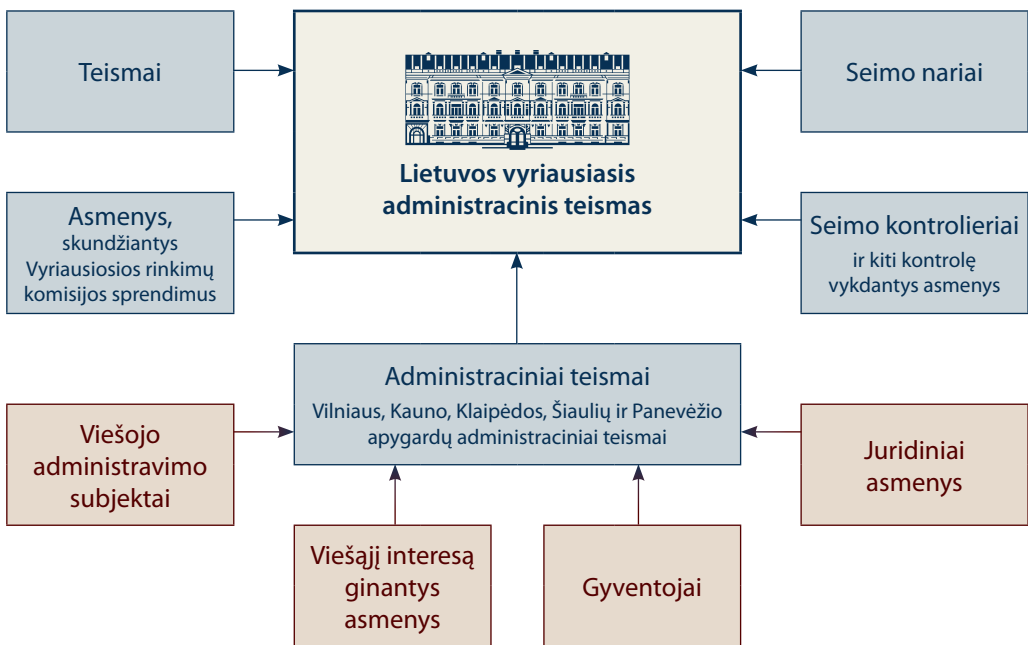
Teismai

Lietuvos vyriausiasis administracinis teismas

Seimo nariai

Asmenys, skundžiantys Vyriausiosios rinkimų komisijos sprendimus

Seimo kontrolieriai ir kiti kontrolę vykdantys asmenys

Administraciniai teismai
Vilniaus, Kauno, Klaipėdos, Šiaulių ir Panevėžio apygardų administraciniai teismai

Viešojo administravimo subjektai

Juridiniai asmenys

Viešąjį interesą ginantys asmenys

Gyventojai